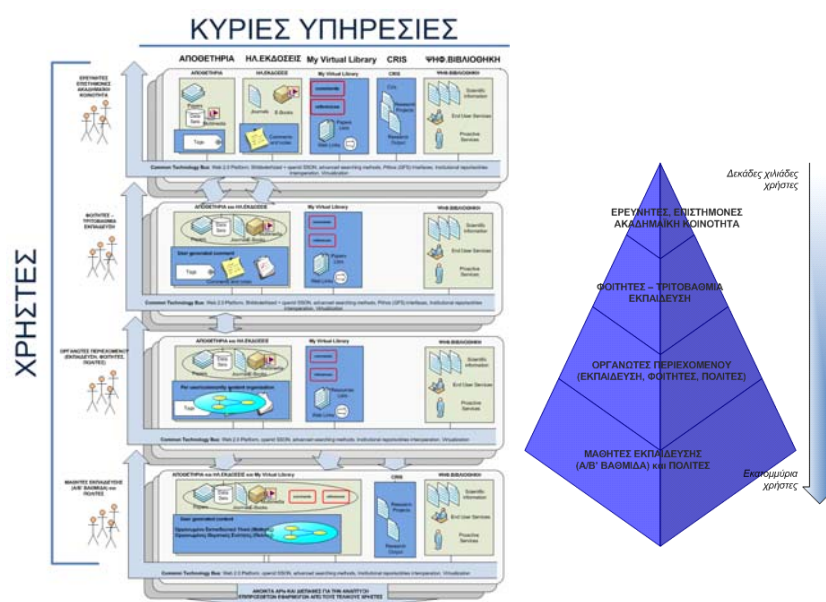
ΚΥΡΙΕΣ ΥΠΗΡΕΣΙΕΣ

ΑΠΟΘΕΤΗΡΙΑ ΗΛ.ΕΚΔΟΣΕΙΣ My Virtual Library CRIS ΨΗΦ.ΒΙΒΛΙΟΘΗΚΗ

ΧΡΗΣΤΕΣ

ΕΡΕΥΝΗΤΕΣ ΕΠΙΣΤΗΜΟΝΕΣ ΑΚΑΔΗΜΑΪΚΗ ΚΟΙΝΟΤΗΤΑ

ΑΠΟΘΕΤΗΡΙΑ ΗΛ.ΕΚΔΟΣΕΙΣ My Virtual Library CRIS ΨΗΦ.ΒΙΒΛΙΟΘΗΚΗ

Papers Journals E-Books Papers Lists Web Links Research Projects Research Output Scientific Information End User Services Proactive Services Tags Comments and notes

Common Technology Bus: Web 2.0 Platform, Shibboleth/eid + openid SSON, advanced searching methods, Pithos (GFS) interfaces, Institutional repositories Interoperation, Virtualization

ΦΟΙΤΗΤΕΣ - ΤΡΙΤΟΒΑΘΜΙΑ ΕΚΠΑΙΔΕΥΣΗ

ΑΠΟΘΕΤΗΡΙΑ και ΗΛ.ΕΚΔΟΣΕΙΣ My Virtual Library ΨΗΦ.ΒΙΒΛΙΟΘΗΚΗ

User generated content Tags Comments and notes

Common Technology Bus: Web 2.0 Platform, Shibboleth/eid + openid SSON, advanced searching methods, Pithos (GFS) interfaces, Institutional repositories Interoperation, Virtualization

ΟΡΓΑΝΩΤΕΣ ΠΕΡΙΕΧΟΜΕΝΟΥ (ΕΚΠΑΙΔΕΥΣΗ, ΦΟΙΤΗΤΕΣ, ΠΟΛΙΤΕΣ)

ΑΠΟΘΕΤΗΡΙΑ ΗΛ.ΕΚΔΟΣΕΙΣ My Virtual Library ΨΗΦ.ΒΙΒΛΙΟΘΗΚΗ

Per user/community content organization Tags

Common Technology Bus: Web 2.0 Platform, openid SSON, advanced searching methods, Institutional repositories Interoperation, Virtualization

ΜΑΘΗΤΕΣ ΕΚΠΑΙΔΕΥΣΗΣ (Α/Β' ΒΑΘΜΙΔΑ) και ΠΟΛΙΤΕΣ

ΑΠΟΘΕΤΗΡΙΑ και ΗΛ.ΕΚΔΟΣΕΙΣ και My Virtual Library CRIS ΨΗΦ.ΒΙΒΛΙΟΘΗΚΗ

User generated content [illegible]

Common Technology Bus: Web 2.0 Platform, openid SSON, advanced searching methods, Institutional repositories Interoperation, Virtualization

ΑΝΟΙΚΤΑ APIs ΚΑΙ ΔΙΕΠΑΦΕΣ ΓΙΑ ΤΗΝ ΑΝΑΠΤΥΞΗ ΕΠΙΠΡΟΣΘΕΤΩΝ ΕΦΑΡΜΟΓΩΝ ΑΠΟ ΤΟΥΣ ΤΕΛΙΚΟΥΣ ΧΡΗΣΤΕΣ

Δεκάδες χιλιάδες χρήστες

ΕΡΕΥΝΗΤΕΣ, ΕΠΙΣΤΗΜΟΝΕΣ ΑΚΑΔΗΜΑΪΚΗ ΚΟΙΝΟΤΗΤΑ

ΦΟΙΤΗΤΕΣ – ΤΡΙΤΟΒΑΘΜΙΑ ΕΚΠΑΙΔΕΥΣΗ

ΟΡΓΑΝΩΤΕΣ ΠΕΡΙΕΧΟΜΕΝΟΥ (ΕΚΠΑΙΔΕΥΣΗ, ΦΟΙΤΗΤΕΣ, ΠΟΛΙΤΕΣ)

ΜΑΘΗΤΕΣ ΕΚΠΑΙΔΕΥΣΗΣ (Α/Β' ΒΑΘΜΙΔΑ) και ΠΟΛΙΤΕΣ

Εκατομμύρια χρήστες